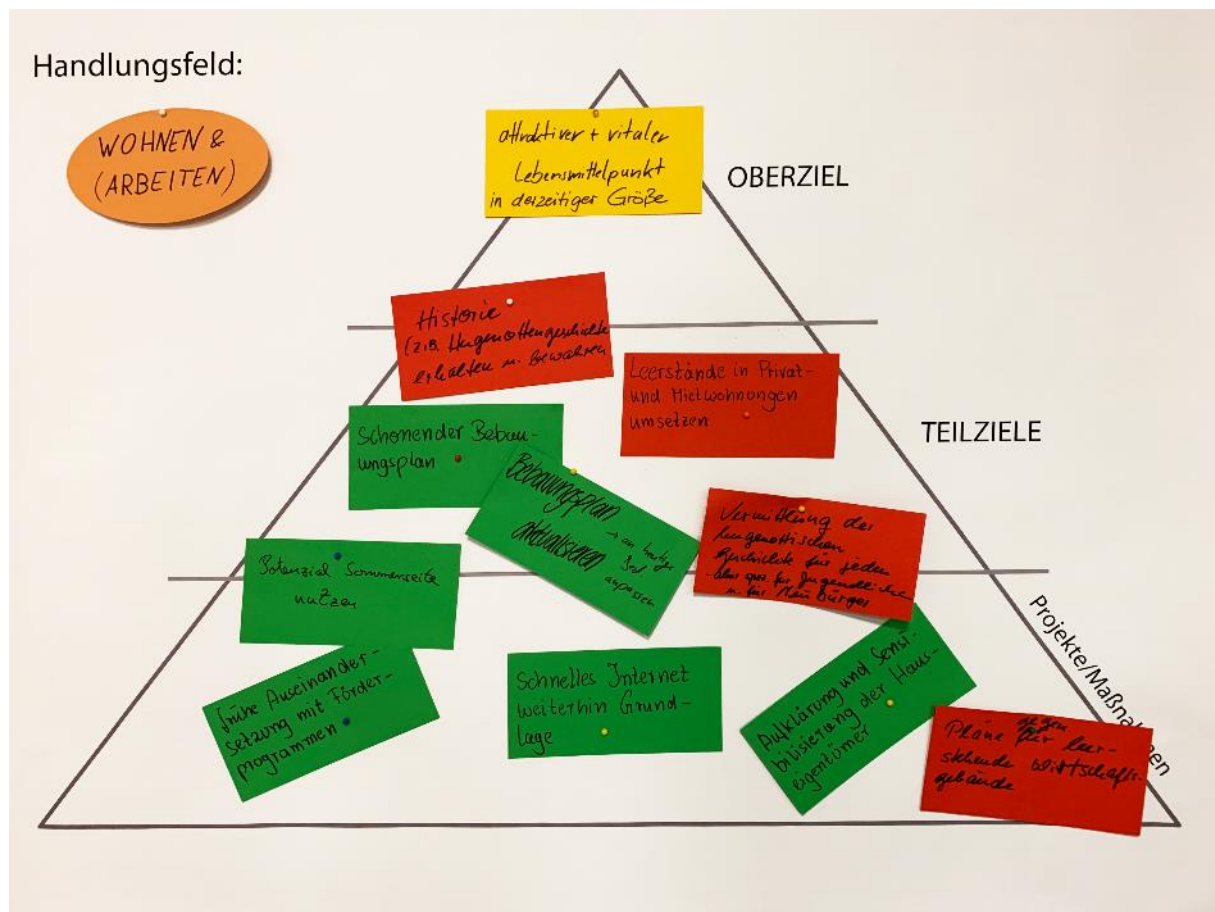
Handlungsfeld:

WOHNEN & (ARBEITEN)

attraktiver + vitaler Lebensmittelpunkt in derzeitiger Größe

OBERZIEL

Historie (z.B. Hugenottengeschichte erhalten u. bewahren

Leerstände in Privat- und Mietwohnungen umsetzen

TEILZIELE

Schonender Bebauungsplan

Bebauungsplan aktualisieren → an heutige Zeit anpassen

Vermittlung der hugenottischen Geschichte für jeden - aber spez. für Jugendliche u. für Neu-Bürger

Potenzial Sonnenseite nutzen

Projekte/Maßnahmen

frühe Auseinandersetzung mit Förderprogrammen

Schnelles Internet weiterhin Grundlage

Aufklärung und Sensibilisierung der Hauseigentümer

Pläne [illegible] für leerstehende Wirtschaftsgebäude